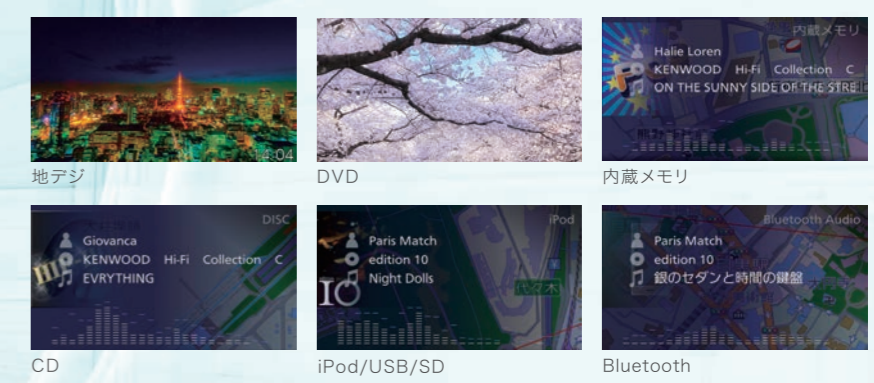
4:04

地デジ

DVD

内蔵メモリ
Halie Loren
KENWOOD Hi-Fi Collection C
ON THE SUNNY SIDE OF THE STRE

内蔵メモリ

DISC
Giovanca
KENWOOD Hi-Fi Collection C
EVRYTHING

CD

iPod
Paris Match
edition 10
Night Dolls
代々木

iPod/USB/SD

Bluetooth Audio
Paris Match
edition 10
銀のセダンと時間の鍵盤

Bluetooth